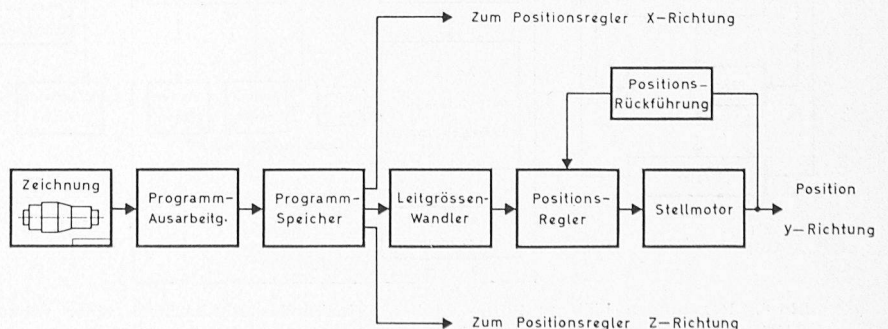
Zum Positionsregler X–Richtung

Positions-Rückführung

Zeichnung

Programm-Ausarbeitg.

Programm-Speicher

Leitgrössen-Wandler

Positions-Regler

Stellmotor

Position

y–Richtung

Zum Positionsregler Z–Richtung